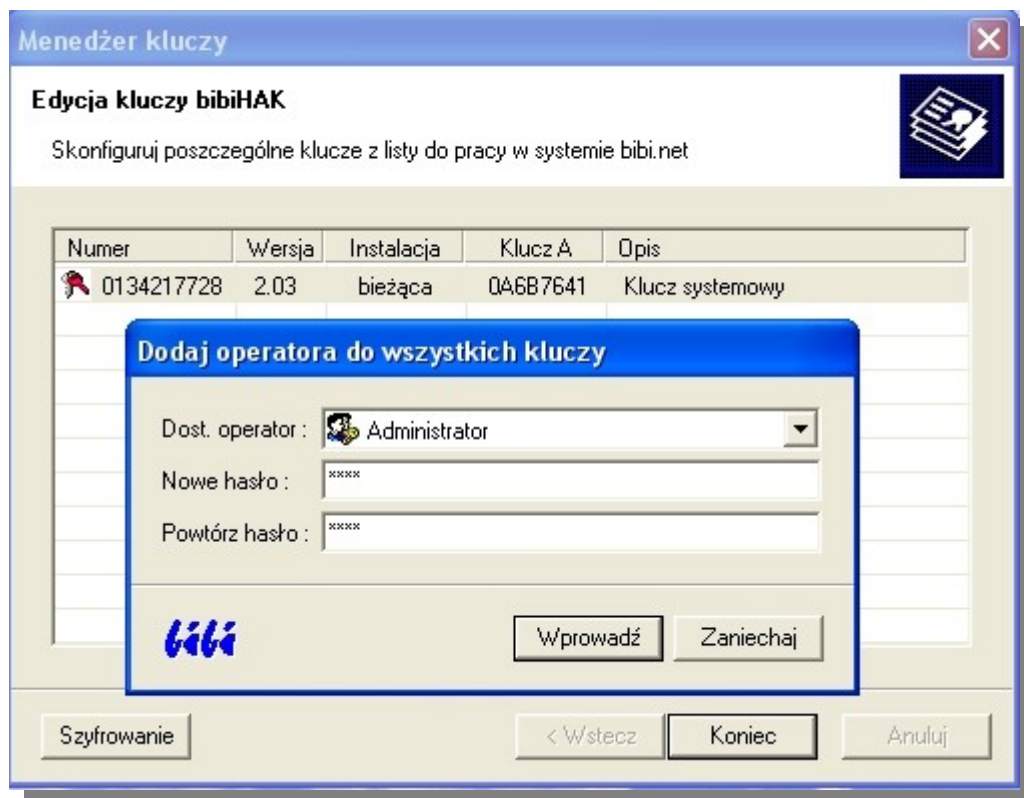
Menedżer kluczy

Edycja kluczy bibiHAK

Skonfiguruj poszczególne klucze z listy do pracy w systemie bibi.net

| Numer | Wersja | Instalacja | Klucz A | Opis |
|---|---|---|---|---|
| 0134217728 | 2.03 | bieżąca | 0A6B7641 | Klucz systemowy |

Dodaj operatora do wszystkich kluczy

Dost. operator : Administrator

Nowe hasło : ****

Powtórz hasło : ****

bibi

Wprowadź

Zaniechaj

Szyfrowanie

< Wstecz

Koniec

Anuluj